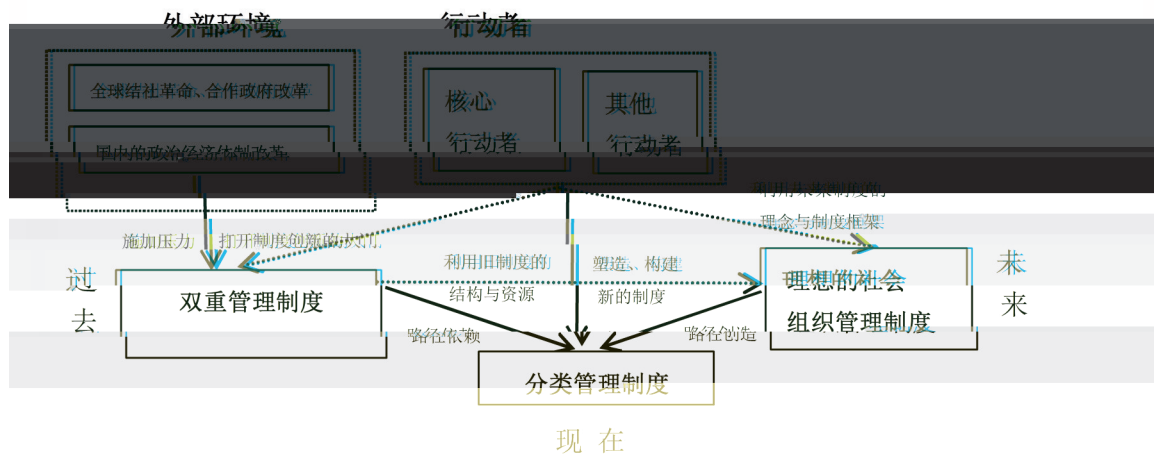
外部环境

全球结社革命、合作政府改革

国内的政治经济体制改革

行动者

核心行动者

其他行动者

施加压力

打开制度创新的窗口

利用未来制度的理念与制度框架

过去

双重管理制度

利用旧制度的结构与资源

塑造、构建新的制度

理想的社会组织管理制度

未来

路径依赖

路径创造

分类管理制度

现在